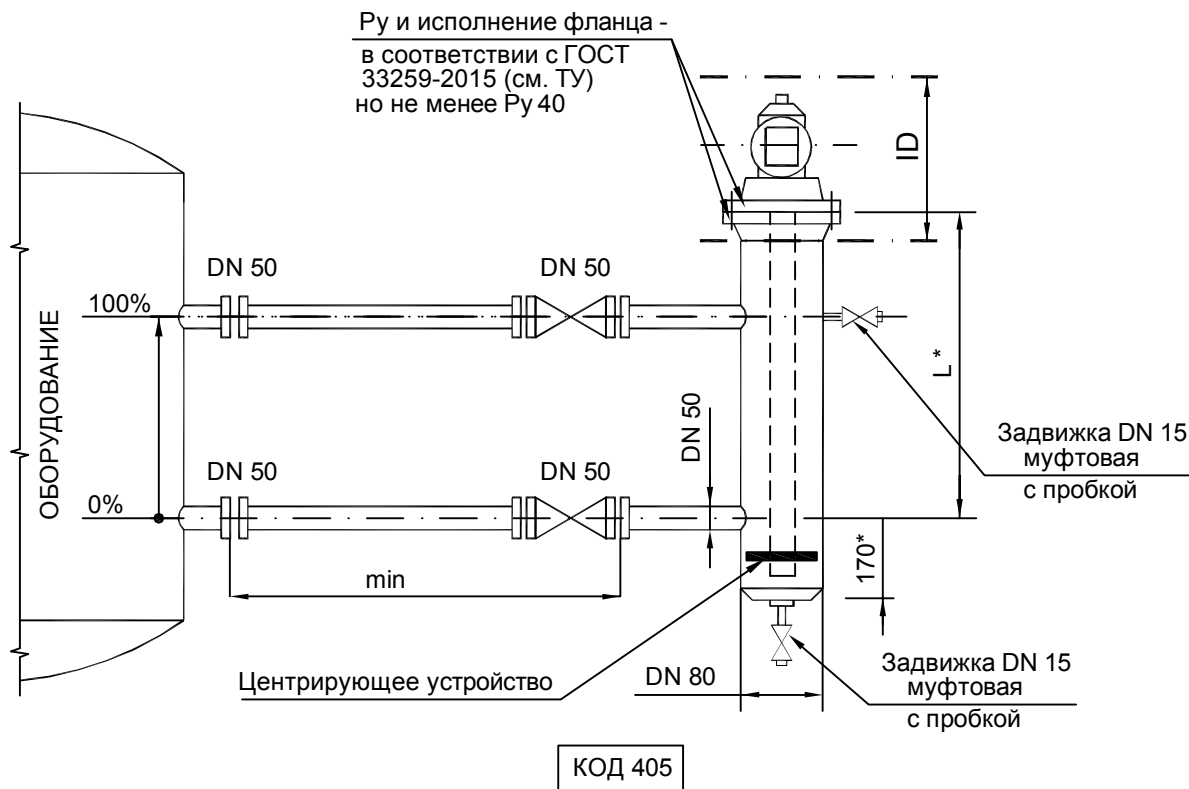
Ру и исполнение фланца - в соответствии с ГОСТ 33259-2015 (см. ТУ) но не менее Ру 40

ID

DN 50
DN 50

100%

ОБОРУДОВАНИЕ

L*

DN 50

Задвижка DN 15 муфтовая с пробкой

DN 50
DN 50

0%

170*

min

Центрирующее устройство

DN 80

Задвижка DN 15 муфтовая с пробкой

КОД 405